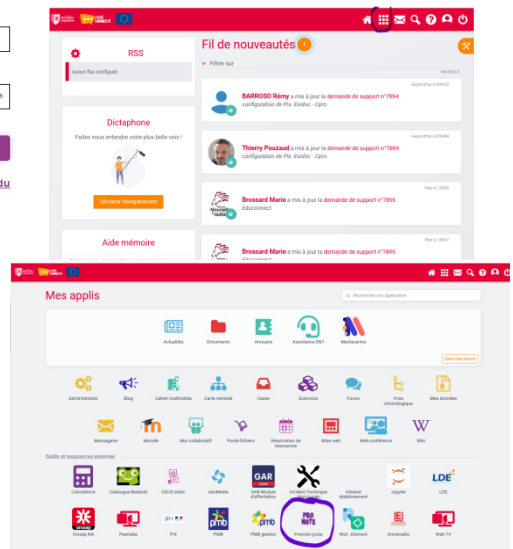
RSS
Aucun flux configuré
Fil de nouveautés
Filtrer sur
Aujourd'hui à 09h02
BARROSO Rémy a mis à jour la demande de support n°7894
configuration de Pix- Eiséko - Cpro
Aujourd'hui à 08h44
Thierry Pouzaud a mis à jour la demande de support n°7894
configuration de Pix- Eiséko - Cpro
Hier à 17h03
Brossard Marie a mis à jour la demande de support n°7895
Educonnect
Hier à 16h57
Brossard Marie a mis à jour la demande de support n°7895
Educonnect
Dictaphone
Faites-nous entendre votre plus belle voix !
Démarrer l'enregistrement
Aide mémoire
du
Mes applis
Rechercher une application
Actualités
Documents
Annuaire
Assistance ENT
Médiacentre
Gérer mes favoris
Administration
Blog
Cahier multimédia
Carte mentale
Casier
Exercices
Forum
Frise chronologique
Mes données
Messagerie
Moodle
Mur collaboratif
Poste-fichiers
Réservation de ressources
Sites web
Visio-conférence
Wiki
Outils et ressources externes
Calculatrice
Catalogue-Madoff
Clic'Ecoles
eduMedia
GAR Module d'affectation
Incident Technique
Intranet établissement
Jupyter
LDE
Occup NA
PeerTube
PIX
PMB
PMB gestion
Pronote Lycée
Rich - Element
Ummanalo
Web TV